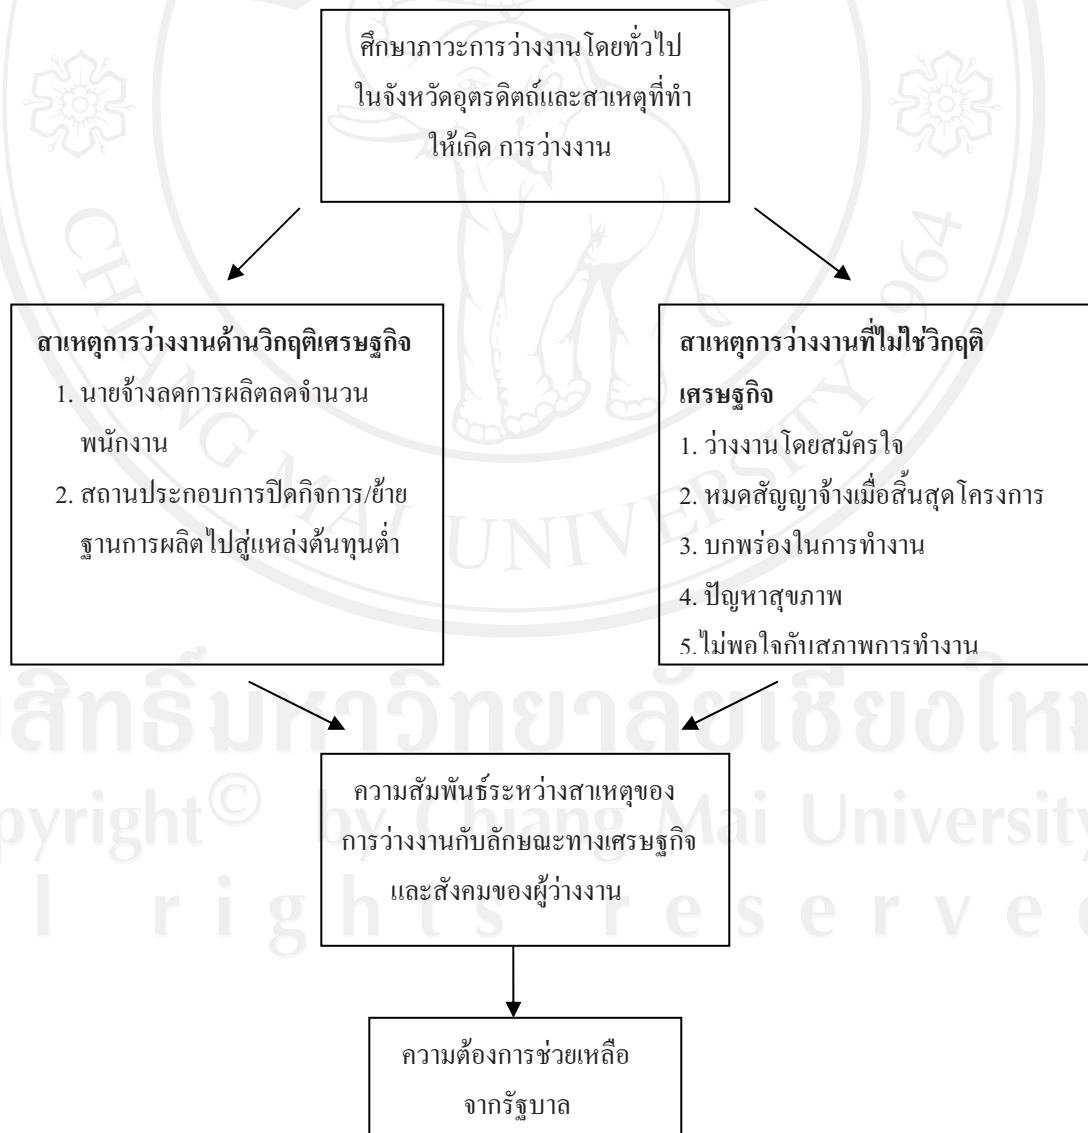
ศึกษาภาวะการว่างงานโดยทั่วไป ในจังหวัดอุตรดิตถ์และสาเหตุที่ทำให้เกิด การว่างงาน

**สาเหตุการว่างงานด้านวิกฤติเศรษฐกิจ**

1. นายจ้างลดการผลิตลดจำนวนพนักงาน
2. สถานประกอบการปิดกิจการ/ย้ายฐานการผลิตไปสู่แหล่งต้นทุนต่ำ

**สาเหตุการว่างงานที่ไม่ใช่วิกฤติเศรษฐกิจ**

1. ว่างงานโดยสมัครใจ
2. หมดสัญญาจ้างเมื่อสิ้นสุดโครงการ
3. บกพร่องในการทำงาน
4. ปัญหาสุขภาพ
5. ไม่พอใจกับสภาพการทำงาน

ความสัมพันธ์ระหว่างสาเหตุของการว่างงานกับลักษณะทางเศรษฐกิจและสังคมของผู้ว่างงาน

ความต้องการช่วยเหลือจากรัฐบาล

ลิขสิทธิ์มหาวิทยาลัยเชียงใหม่
Copyright© by Chiang Mai University
All rights reserved

CHIANG MAI UNIVERSITY 1964